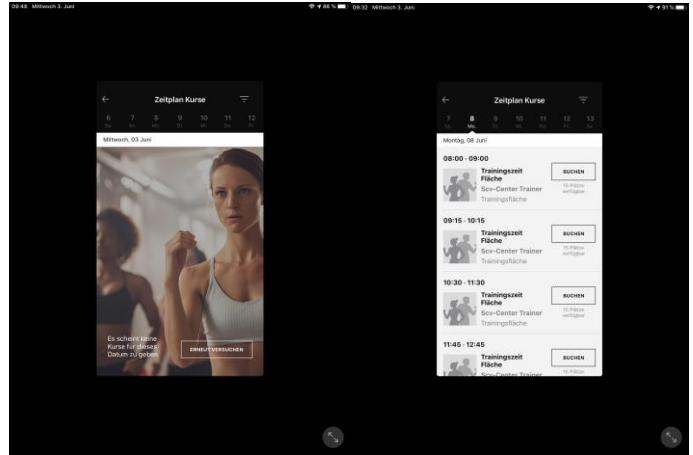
09:48 Mittwoch 3. Juni
86 %
09:32 Mittwoch 3. Juni
91 %

Zeitplan Kurse

6 7 8 9 10 11 12

Mittwoch, 03 Juni

Es scheint keine Kurse für dieses Datum zu geben

ERNEUT VERSUCHEN

Zeitplan Kurse

7 8 9 10 11 12 13
Mo

Montag, 08 Juni

08:00 - 09:00
Trainingszeit Fläche
Scv-Center Trainer
Trainingsfläche
BUCHEN
15 Plätze verfügbar

09:15 - 10:15
Trainingszeit Fläche
Scv-Center Trainer
Trainingsfläche
BUCHEN
15 Plätze verfügbar

10:30 - 11:30
Trainingszeit Fläche
Scv-Center Trainer
Trainingsfläche
BUCHEN
15 Plätze verfügbar

11:45 - 12:45
Trainingszeit Fläche
Scv-Center Trainer
BUCHEN
15 Plätze